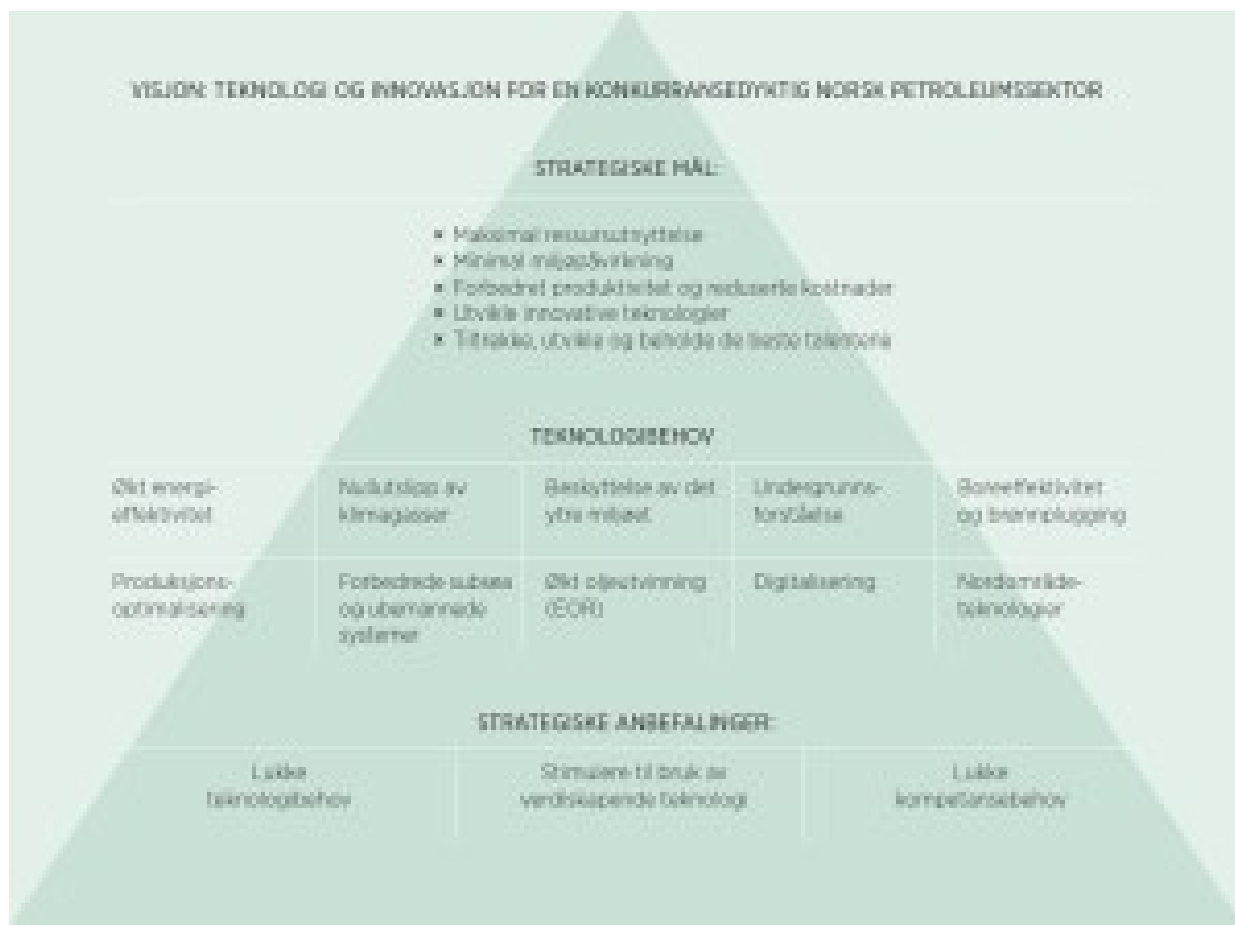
VISJON: TEKNOLOGI OG INNOVASJON FOR EN KONKURRANSEDYKTIG NORSK PETROLEUMSSEKTOR

STRATEGISKE MÅL:

- Maksimal ressursutnyttelse
- Minimal miljøpåvirkning
- Forbedret produktivitet og reduserte kostnader
- Utvikle innovative teknologier
- Tiltrekke, utvikle og beholde de beste talentene

TEKNOLOGIBEHOV

| Økt energieffektivitet | Nullutslipp av klimagasser | Beskyttelse av det ytre miljøet | Undergrunnsforståelse | Boreeffektivitet og brønnplugging |
|---|---|---|---|---|
| Produksjonsoptimalisering | Forbedrede subsea og ubemannede systemer | Økt oljeutvinning (EOR) | Digitalisering | Nordområdeteknologier |

STRATEGISKE ANBEFALINGER:

| Løse teknologibehov | Stimulere til bruk av verdiskapende teknologi | Løse kompetansebehov |
|---|---|---|